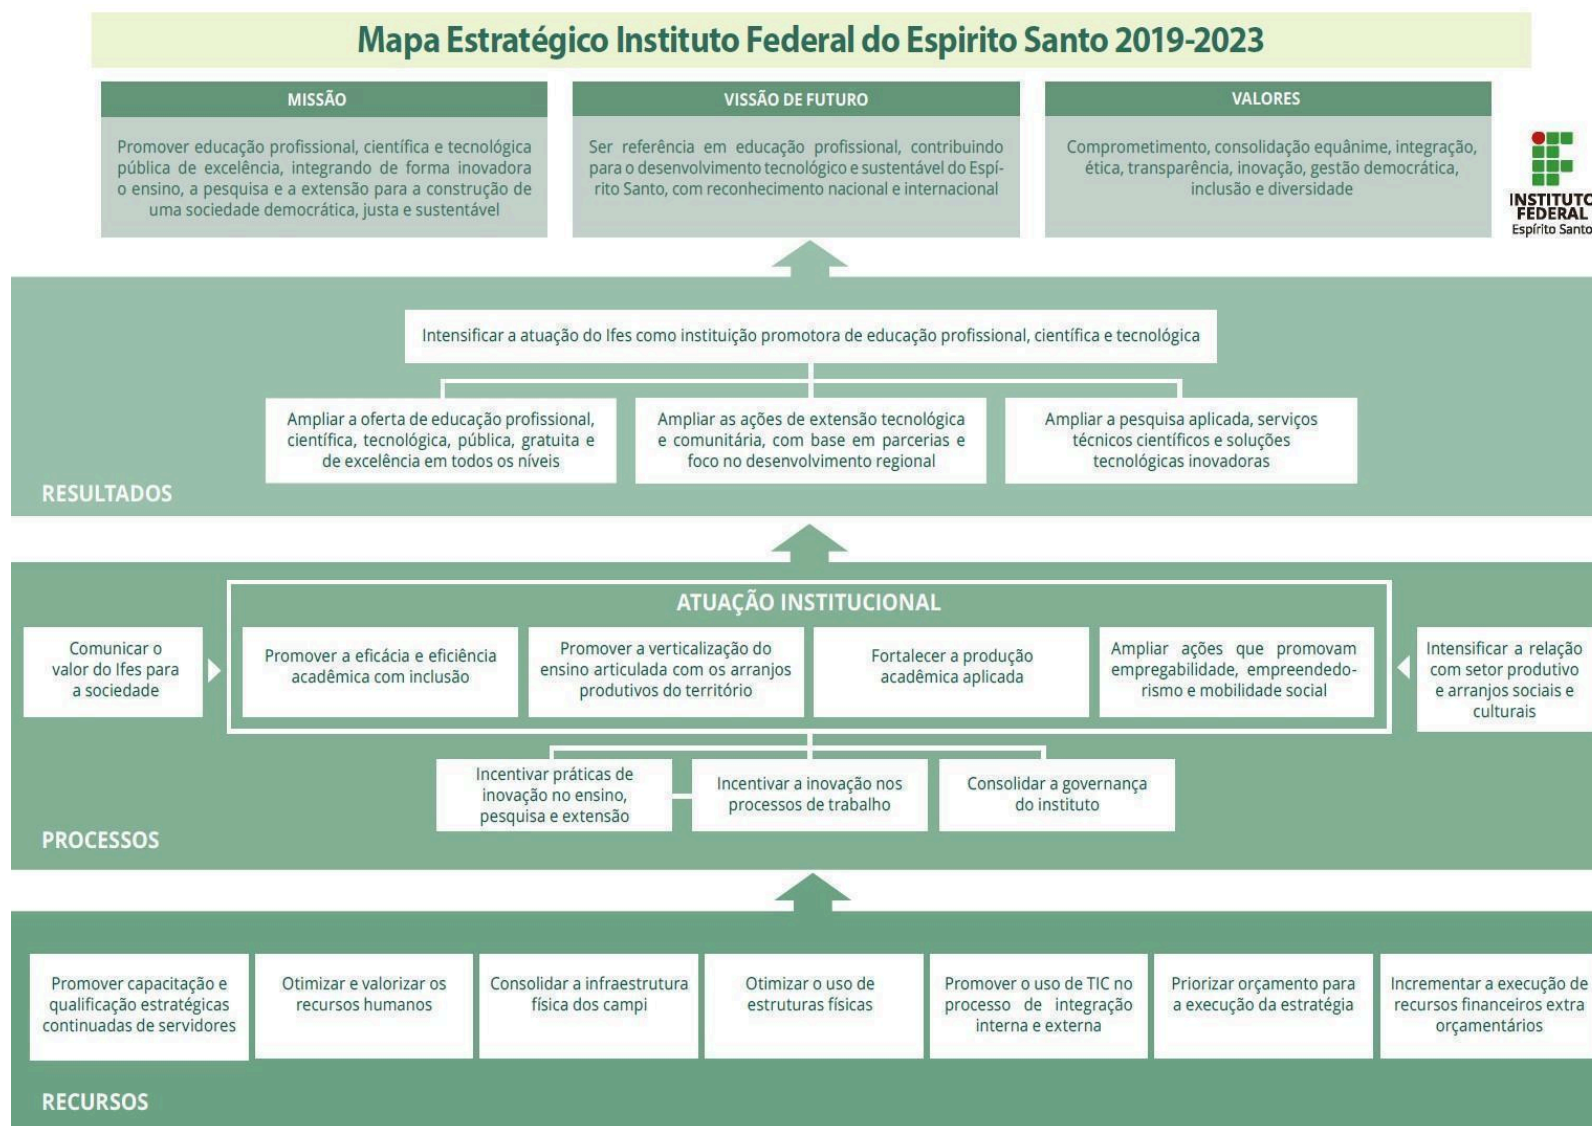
Mapa Estratégico Instituto Federal do Espirito Santo 2019-2023

MISSÃO

Promover educação profissional, científica e tecnológica pública de excelência, integrando de forma inovadora o ensino, a pesquisa e a extensão para a construção de uma sociedade democrática, justa e sustentável

VISSÃO DE FUTURO

Ser referência em educação profissional, contribuindo para o desenvolvimento tecnológico e sustentável do Espírito Santo, com reconhecimento nacional e internacional

VALORES

Comprometimento, consolidação equânime, integração, ética, transparência, inovação, gestão democrática, inclusão e diversidade

INSTITUTO FEDERAL
Espírito Santo

Intensificar a atuação do Ifes como instituição promotora de educação profissional, científica e tecnológica

Ampliar a oferta de educação profissional, científica, tecnológica, pública, gratuita e de excelência em todos os níveis

Ampliar as ações de extensão tecnológica e comunitária, com base em parcerias e foco no desenvolvimento regional

Ampliar a pesquisa aplicada, serviços técnicos científicos e soluções tecnológicas inovadoras

RESULTADOS

ATUAÇÃO INSTITUCIONAL

Comunicar o valor do Ifes para a sociedade

Promover a eficácia e eficiência acadêmica com inclusão

Promover a verticalização do ensino articulada com os arranjos produtivos do território

Fortalecer a produção acadêmica aplicada

Ampliar ações que promovam empregabilidade, empreendedorismo e mobilidade social

Intensificar a relação com setor produtivo e arranjos sociais e culturais

Incentivar práticas de inovação no ensino, pesquisa e extensão

Incentivar a inovação nos processos de trabalho

Consolidar a governança do instituto

PROCESSOS

Promover capacitação e qualificação estratégicas continuadas de servidores

Otimizar e valorizar os recursos humanos

Consolidar a infraestrutura física dos campi

Otimizar o uso de estruturas físicas

Promover o uso de TIC no processo de integração interna e externa

Priorizar orçamento para a execução da estratégia

Incrementar a execução de recursos financeiros extra orçamentários

RECURSOS